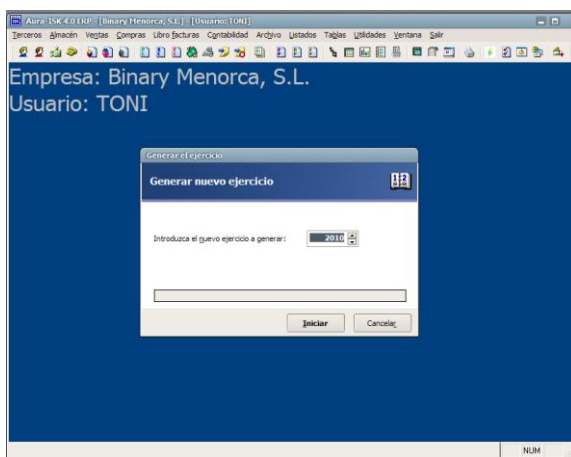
Aura-ISK 4.0 ERP - [Binary Menorca, S.L.] - [Usuario: TONI]

Terceros Almacén Ventas Compras Libro facturas Contabilidad Archivo Listados Tablas Utilidades Ventana Salir

Empresa: Binary Menorca, S.L.
Usuario: TONI

Generar el ejercicio

Generar nuevo ejercicio

Introduzca el nuevo ejercicio a generar: 2010

Iniciar Cancelar

NUM